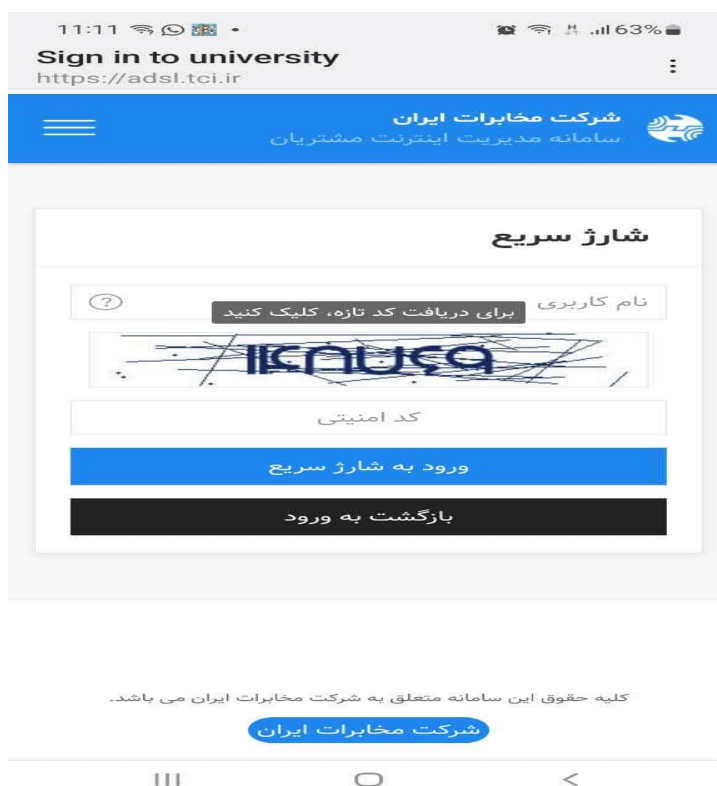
11:11 63%

Sign in to university
https://adsl.tci.ir

شرکت مخابرات ایران
سامانه مدیریت اینترنت مشتریان

شارژ سریع

نام کاربری
?
برای دریافت کد تازه، کلیک کنید

IKnuЄa

کد امنیتی

ورود به شارژ سریع

بازگشت به ورود

کلیه حقوق این سامانه متعلق به شرکت مخابرات ایران می باشد.

شرکت مخابرات ایران